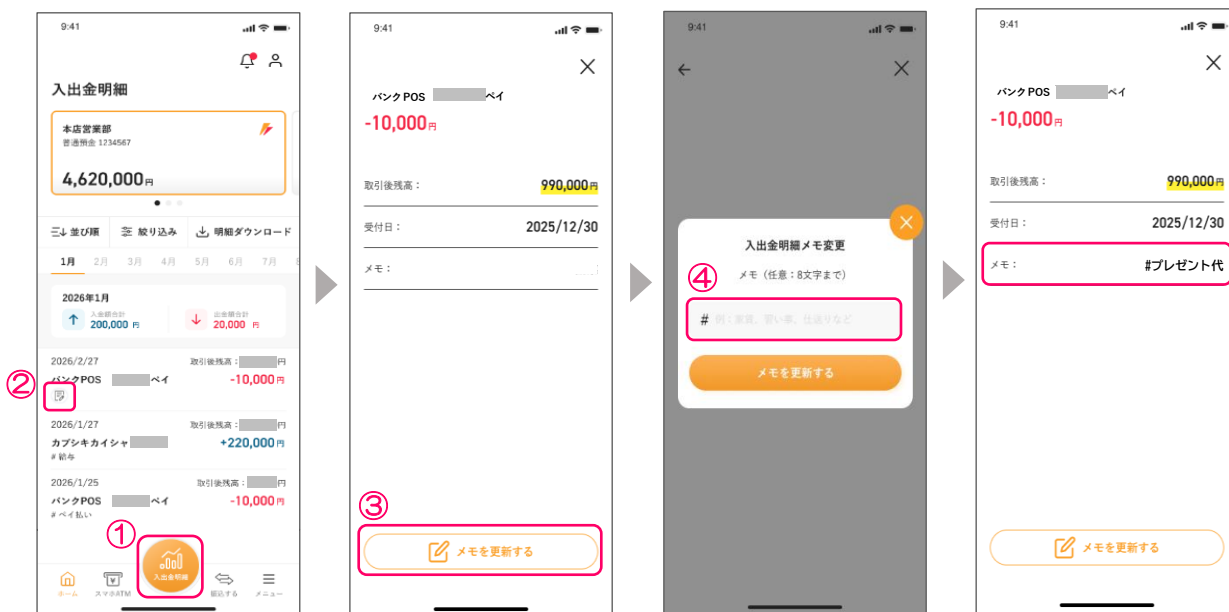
9:41

入出金明細

本店営業部
普通預金 1234567
4,620,000円

並び順
絞り込み
明細ダウンロード

1月
2月
3月
4月
5月
6月
7月

2026年1月
入金額合計
200,000円
出金額合計
20,000円

2026/2/27
取引後残高：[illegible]円
バンクPOS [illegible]ペイ
-10,000円

②

2026/1/27
取引後残高：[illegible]円
カブシキカイシャ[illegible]
+220,000円
# 給与

2026/1/25
取引後残高：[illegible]円
バンクPOS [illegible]ペイ
-10,000円
# ペイ払い

①
入出金明細

ホーム
スマホATM
振込する
メニュー

9:41

バンクPOS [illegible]ペイ
-10,000円

取引後残高：
990,000円

受付日：
2025/12/30

メモ：

③
メモを更新する

9:41

入出金明細メモ変更

メモ（任意：8文字まで）

④
# 例：家賃、習い事、仕送りなど

メモを更新する

9:41

バンクPOS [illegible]ペイ
-10,000円

取引後残高：
990,000円

受付日：
2025/12/30

メモ：
#プレゼント代

メモを更新する